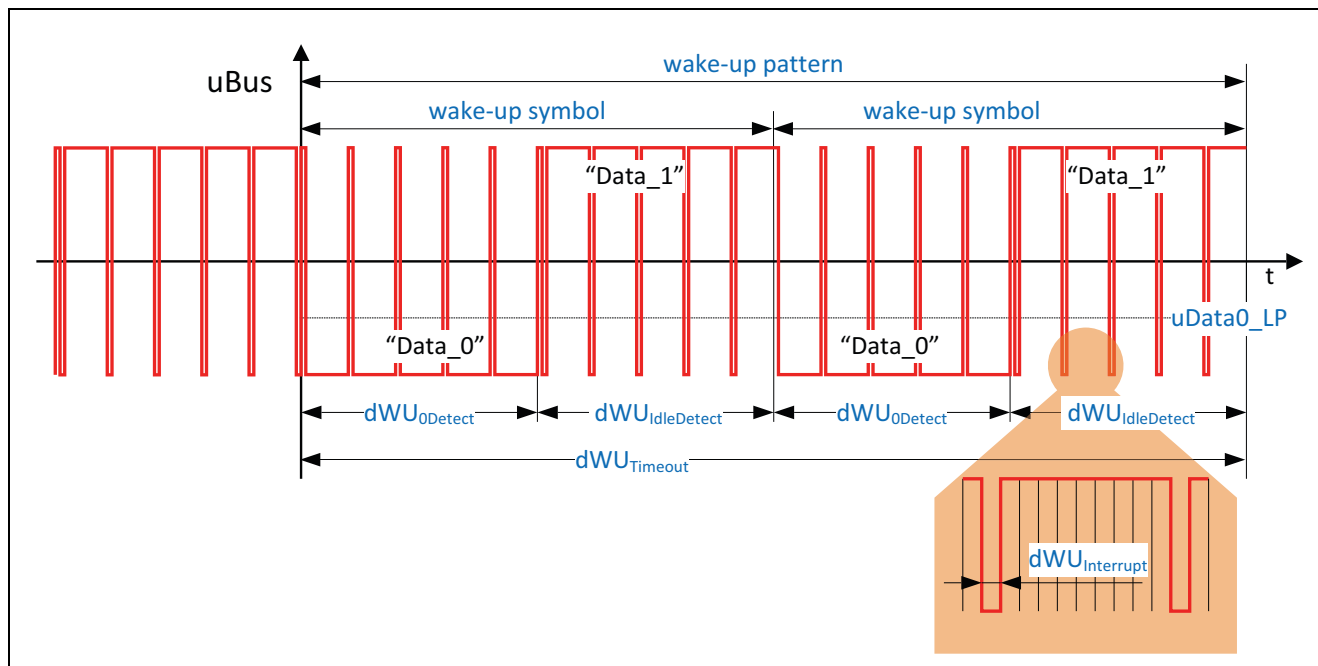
uBus

wake-up pattern

wake-up symbol

wake-up symbol

“Data_1”

“Data_1”

t

uData0_LP

“Data_0”

“Data_0”

$dWU_{0Detect}$

$dWU_{IdleDetect}$

$dWU_{0Detect}$

$dWU_{IdleDetect}$

$dWU_{Timeout}$

$dWU_{Interrupt}$